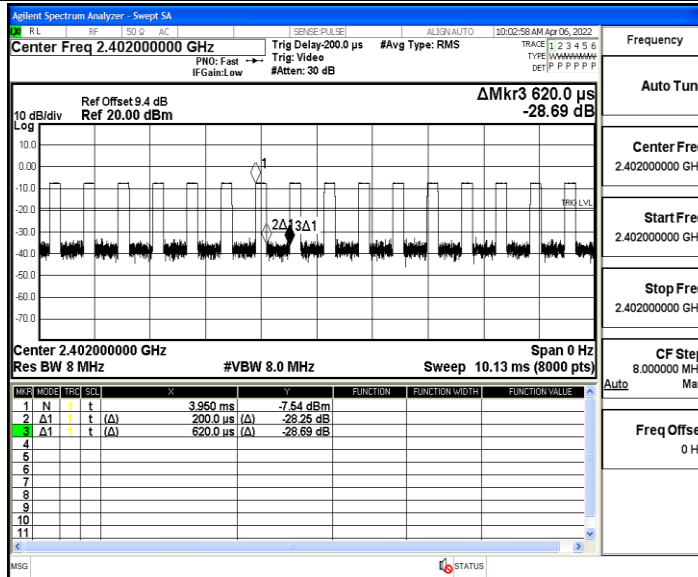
Agilent Spectrum Analyzer - Swept SA

RL RF 50 Ω AC SENSE:PULSE ALIGN AUTO 10:02:58 AM Apr 06, 2022

Center Freq 2.402000000 GHz

PNO: Fast IFGain:Low

Trig Delay-200.0 µs Trig: Video #Atten: 30 dB

#Avg Type: RMS

TRACE 1 2 3 4 5 6 TYPE WWWWWW DET P P P P P P

Ref Offset 9.4 dB
10 dB/div Ref 20.00 dBm

ΔMkr3 620.0 µs
-28.69 dB

Log
10.0
0.00
-10.0
-20.0
-30.0
-40.0
-50.0
-60.0
-70.0

1
2Δ1 3Δ1
TRIG LVL

Center 2.402000000 GHz
Res BW 8 MHz
#VBW 8.0 MHz
Span 0 Hz
Sweep 10.13 ms (8000 pts)

| MKR | MODE | TRC | SCL | X | | Y | FUNCTION | FUNCTION WIDTH | FUNCTION VALUE |
|---|---|---|---|---|---|---|---|---|---|
| 1 | N | 1 | t | | 3.950 ms | -7.54 dBm | | | |
| 2 | Δ1 | 1 | t | (Δ) | 200.0 µs | (Δ) -28.25 dB | | | |
| 3 | Δ1 | 1 | t | (Δ) | 620.0 µs | (Δ) -28.69 dB | | | |
| 4 | | | | | | | | | |
| 5 | | | | | | | | | |
| 6 | | | | | | | | | |
| 7 | | | | | | | | | |
| 8 | | | | | | | | | |
| 9 | | | | | | | | | |
| 10 | | | | | | | | | |
| 11 | | | | | | | | | |

MSG STATUS

Frequency

Auto Tun

Center Fre
2.402000000 GH

Start Fre
2.402000000 GH

Stop Fre
2.402000000 GH

CF Ste
8.000000 MH
Auto Ma

Freq Offse
0 H